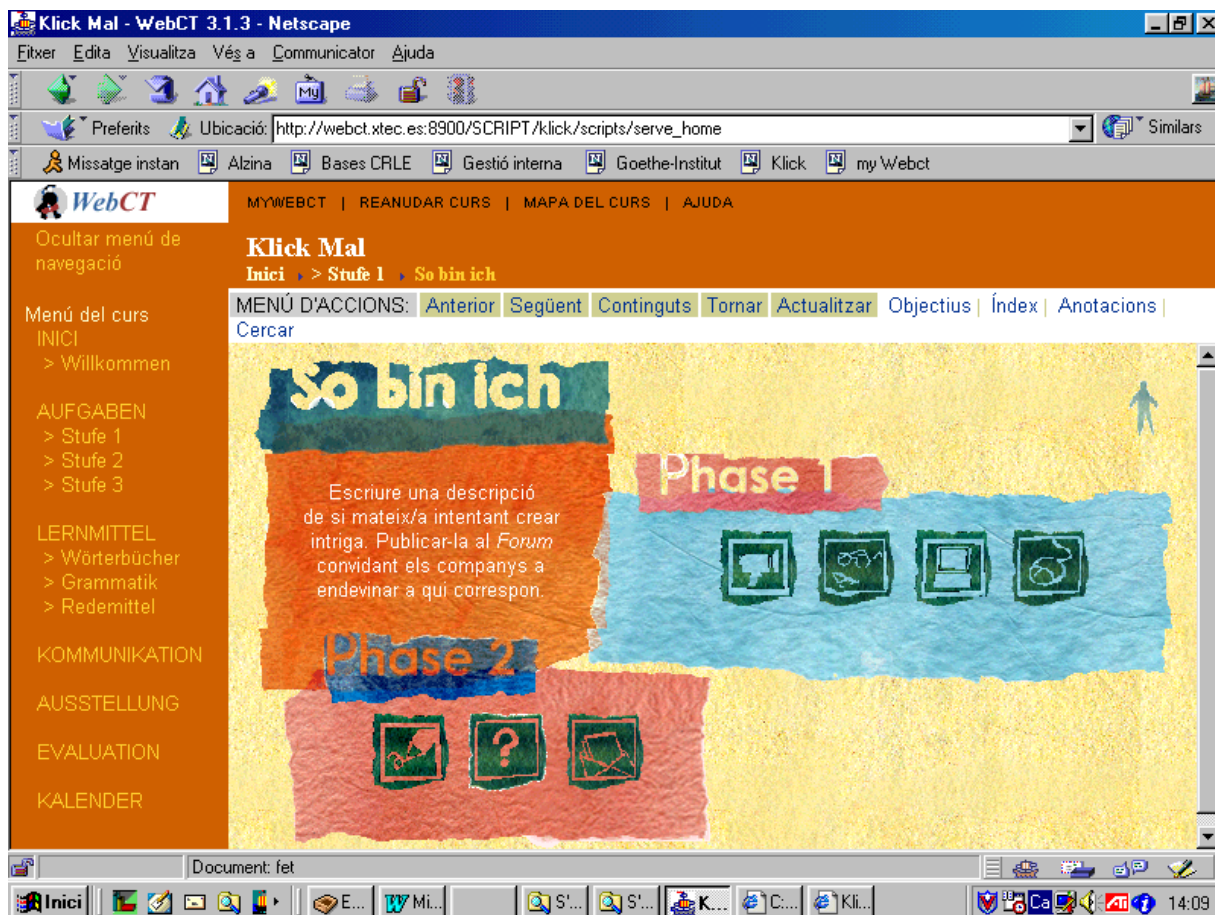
Klick Mal - WebCT 3.1.3 - Netscape

Fitxer Edita Visualitza Vés a Communicator Ajuda

Preferits Ubicació: http://webct.xtec.es:8900/SCRIPT/klick/scripts/serve_home Similars

Missatge instan Alzina Bases CRLE Gestió interna Goethe-Institut Klick my Webct

WebCT

MYWEBCT | REANUDAR CURS | MAPA DEL CURS | AJUDA

Ocultar menú de navegació

Klick Mal
Inici > Stufe 1 > So bin ich

MENÚ D'ACCIONS: Anterior Següent Continguts Tornar Actualitzar Objectius | Índex | Anotacions | Cercar

Menú del curs
INICI
> Willkommen

AUFGABEN
> Stufe 1
> Stufe 2
> Stufe 3

LERNMITTEL
> Wörterbücher
> Grammatik
> Redemittel

KOMMUNIKATION

AUSSTELLUNG

EVALUATION

KALENDER

So bin ich

Escriure una descripció de si mateix/a intentant crear intriga. Publicar-la al *Forum* convidant els companys a endevinar a qui correspon.

Phase 1

Phase 2

Document: fet

Inici E... Mi... S'... S'... K... C... Kli... 14:09